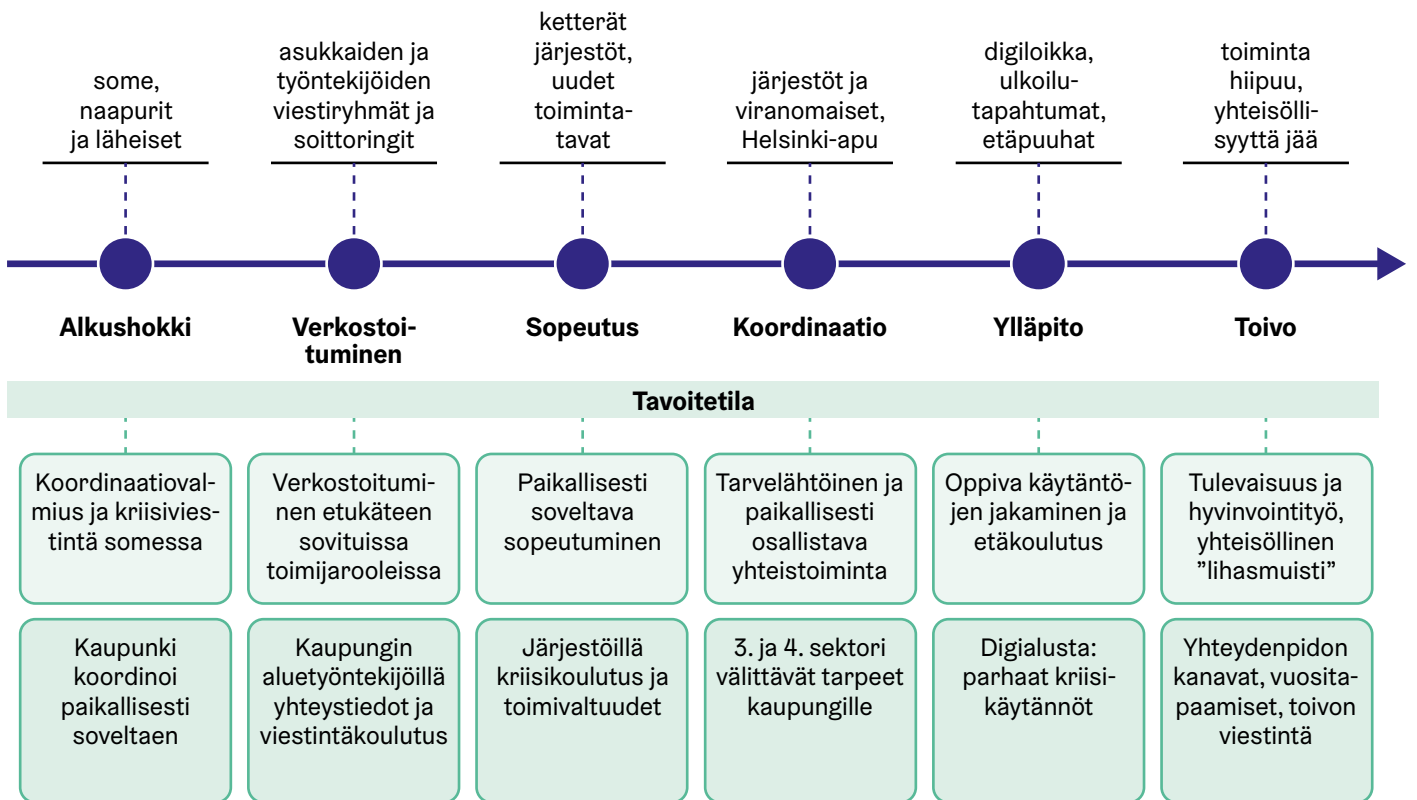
some, naapurit ja läheiset

asukkaiden ja työntekijöiden viestiryhmät ja soittoringit

ketterät järjestöt, uudet toimintatavat

järjestöt ja viranomaiset, Helsinki-apu

digiloikka, ulkoilutapahtumat, etäpuuhat

toiminta hiipuu, yhteisöllisyyttä jää

**Alkushokki**

**Verkostoituminen**

**Sopeutus**

**Koordinaatio**

**Ylläpito**

**Toivo**

**Tavoitetila**

Koordinaatiovalmius ja kriisiviestintä somessa

Verkostoituminen etukäteen sovituissa toimijarooleissa

Paikallisesti soveltava sopeutuminen

Tarvelähtöinen ja paikallisesti osallistava yhteistoiminta

Oppiva käytäntöjen jakaminen ja etäkoulutus

Tulevaisuus ja hyvinvointityö, yhteisöllinen ”lihasmuisti”

Kaupunki koordinoi paikallisesti soveltaen

Kaupungin aluetyöntekijöillä yhteystiedot ja viestintäkoulutus

Järjestöillä kriisikoulutus ja toimivaltuudet

3. ja 4. sektori välittävät tarpeet kaupungille

Digialusta: parhaat kriisikäytännöt

Yhteydenpidon kanavat, vuositapaamiset, toivon viestintä